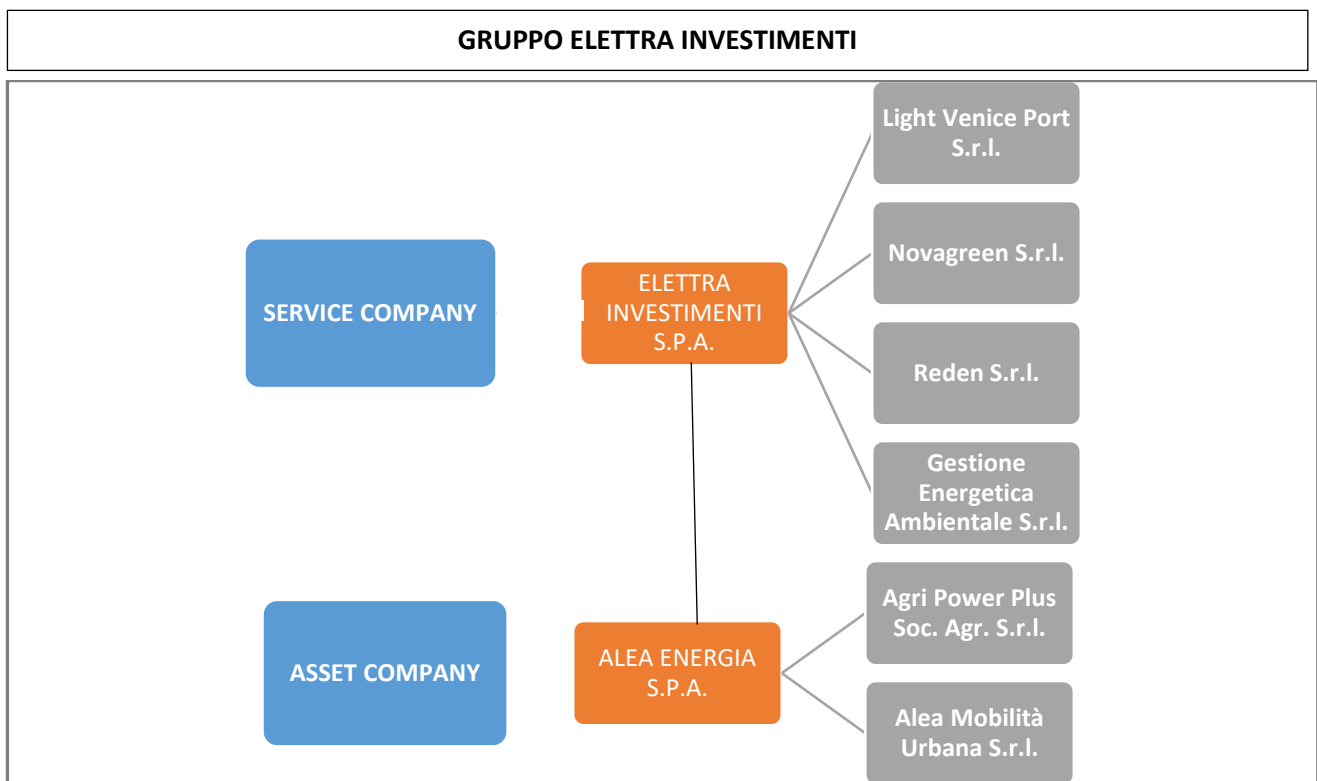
GRUPPO ELETTRA INVESTIMENTI

SERVICE COMPANY

ELETTRA INVESTIMENTI S.P.A.

Light Venice Port S.r.l.

Novagreen S.r.l.

Reden S.r.l.

Gestione Energetica Ambientale S.r.l.

ASSET COMPANY

ALEA ENERGIA S.P.A.

Agri Power Plus Soc. Agr. S.r.l.

Alea Mobilità Urbana S.r.l.